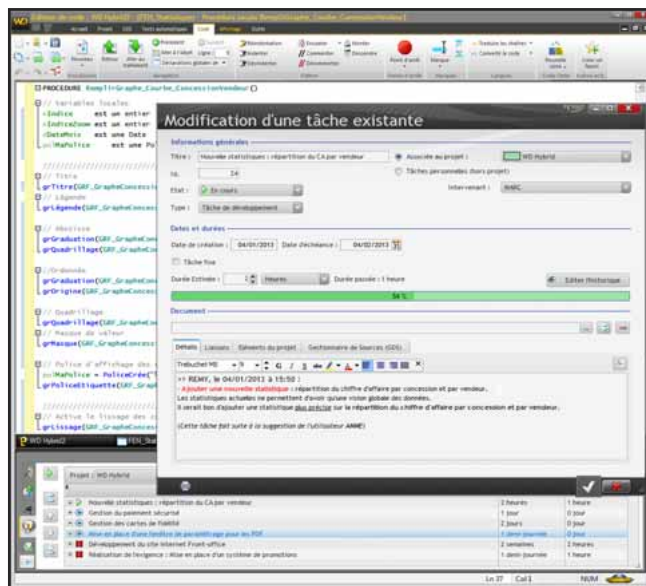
PROCEDURE RemplirGraphe_Courbe_ConcessionVendeur()

// Variables locales
nIndice est un entier
nIndiceZoom est un entier
dDateMois est une Date
nMaPolice est une Po

// Titre
grTitre(GRF_GrapheConcessi
// Légende
grLégende(GRF_GrapheConcess

// Abscisse
grGraduation(GRF_GrapheCon
grQuadrillage(GRF_GrapheCon

// Ordonnée
grGraduation(GRF_GrapheCon
grOrigine(GRF_GrapheConce

// Quadrillage
grQuadrillage(GRF_GrapheCo
// Masque de valeur
grMasque(GRF_GrapheConcess

// Police d'affichage des
nMaPolice = PoliceCrée("
grPoliceEtiquette(GRF_Graph

// Active le lissage des
grLissage(GRF_GrapheConce

Modification d'une tâche existante

Informations générales

Titre : Nouvelle statistiques : répartition du CA par vendeur
Associée au projet : WD Hybrid
Tâches personnelles (hors projet)
Nb. 34
Etat : En cours
Intervenant : MARC
Type : Tâche de développement

Dates et durées
Date de création : 04/01/2013 Date d'échéance : 04/02/2013
Tâche fixe
Durée Estimée : 1 Heures Durée passée : 1 heure
Editer l'historique
56 %

Document

Détails Liaisons Eléments du projet Gestionnaire de Sources (GDS)

Trebuchet MS 9 G I S

>> REMY, le 04/01/2013 à 15:50 :
- Ajouter une nouvelle statistique : répartition du chiffre d'affaire par concession et par vendeur.
Les statistiques actuelles ne permettent d'avoir qu'une vision globale des données.
Il serait bon d'ajouter une statistique plus précise sur la répartition du chiffre d'affaire par concession et par vendeur.

(Cette tâche fait suite à la suggestion de l'utilisateur ANNE)

WD Hybrid2
Projet : WD Hybrid

| | | |
|---|---|---|
| Nouvelle statistiques : répartition du CA par vendeur | 2 heures | 1 heure |
| Gestion du paiement sécurisé | 1 jour | 0 jour |
| Gestion des cartes de fidélité | 2 jours | 0 jour |
| Mise en place d'une fenêtre de paramétrage pour les PDF | 1 demi-journée | 0 jour |
| Développement du site internet Front-office | 2 semaines | 1 heure |
| Réalisation de l'exigence : Mise en place d'un système de promotions | 1 demi-journée | 1 heure |

Ln 37 Col 1 NUM